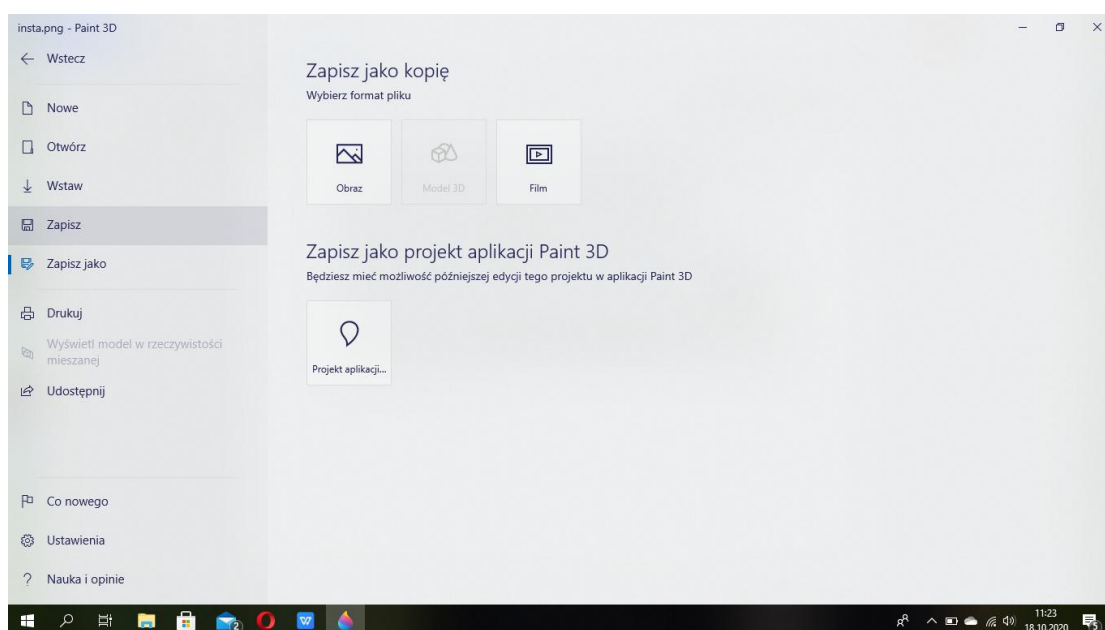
insta.png - Paint 3D

← Wstecz

Nowe

Otwórz

Wstaw

Zapisz

Zapisz jako

Drukuj

Wyświetl model w rzeczywistości mieszanej

Udostępnij

Co nowego

Ustawienia

? Nauka i opinie

Zapisz jako kopię

Wybierz format pliku

Obraz

Model 3D

Film

Zapisz jako projekt aplikacji Paint 3D

Będziesz mieć możliwość późniejszej edycji tego projektu w aplikacji Paint 3D

Projekt aplikacji...

11:23
18.10.2020